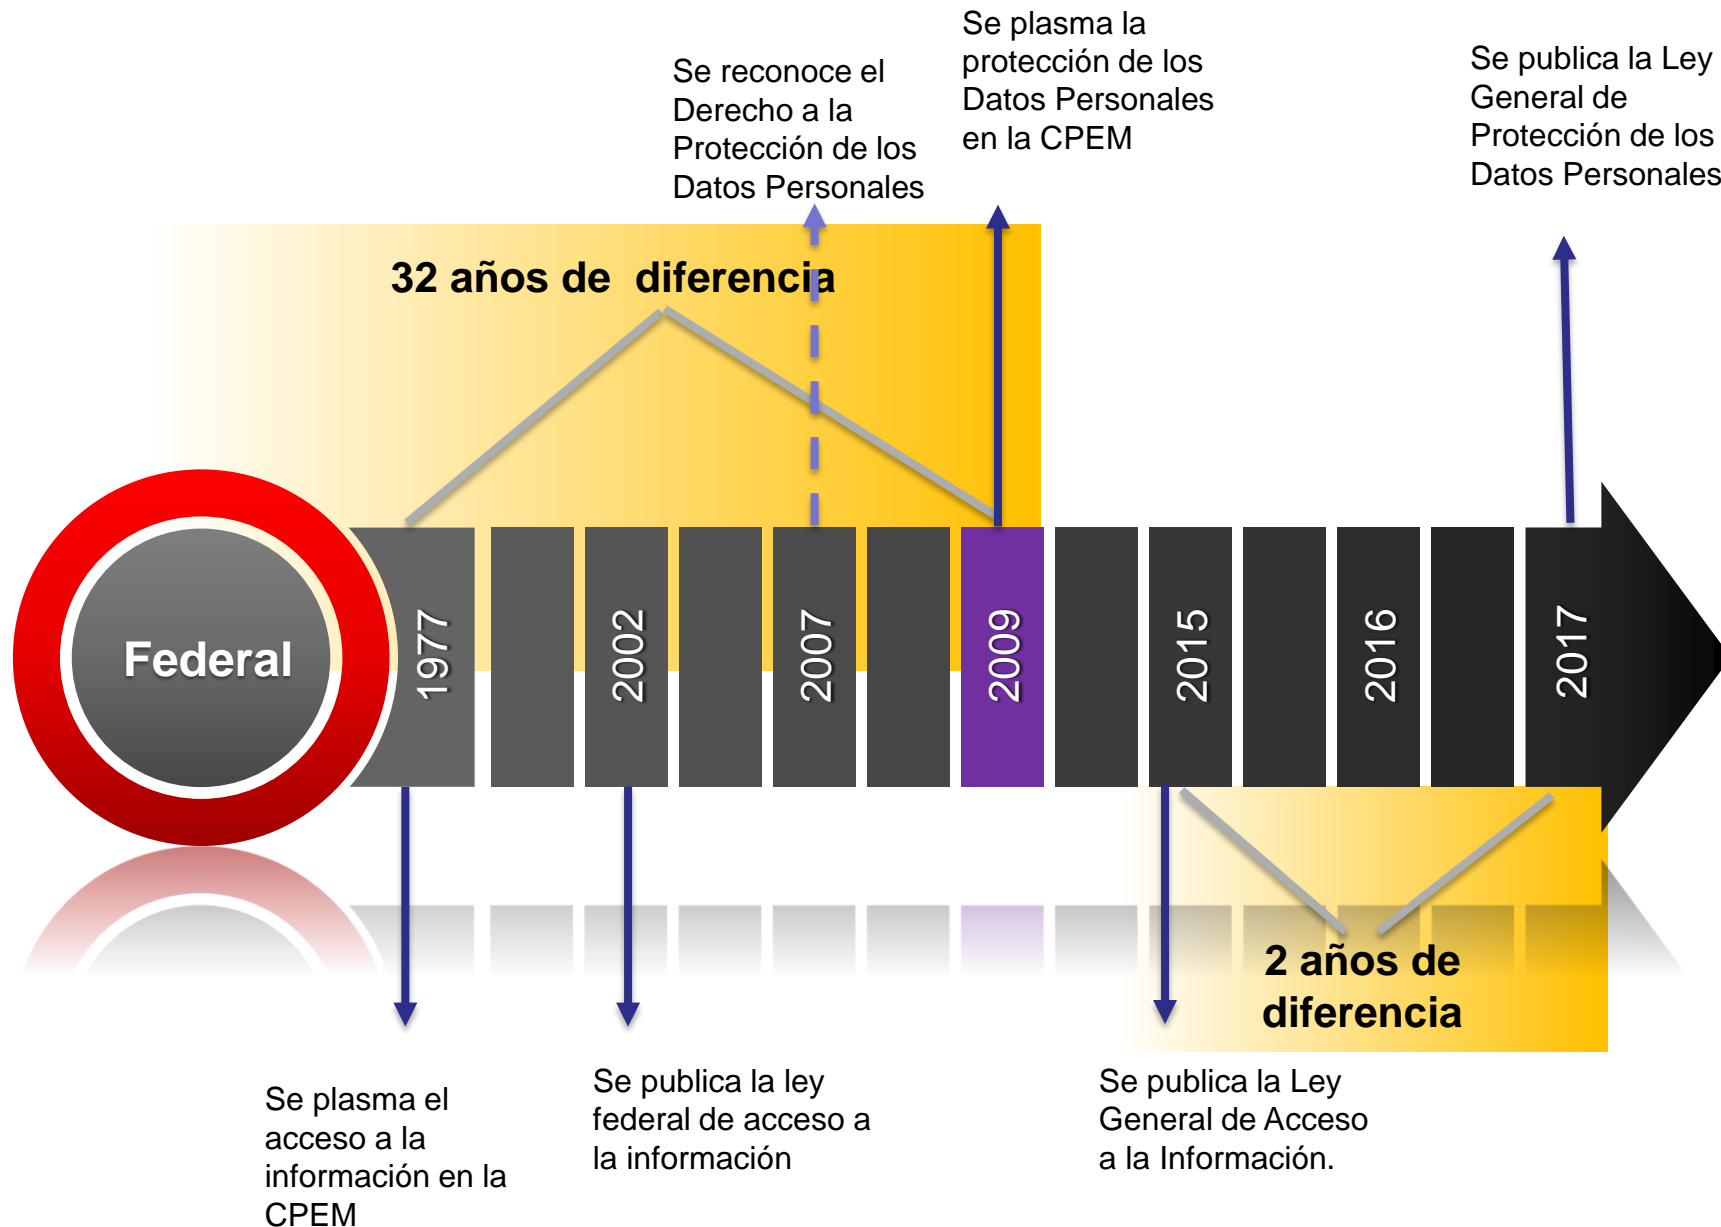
Se reconoce el Derecho a la Protección de los Datos Personales

Se plasma la protección de los Datos Personales en la CPEM

Se publica la Ley General de Protección de los Datos Personales

32 años de diferencia

Federal

1977

2002

2007

2009

2015

2016

2017

2 años de diferencia

Se plasma el acceso a la información en la CPEM

Se publica la ley federal de acceso a la información

Se publica la Ley General de Acceso a la Información.